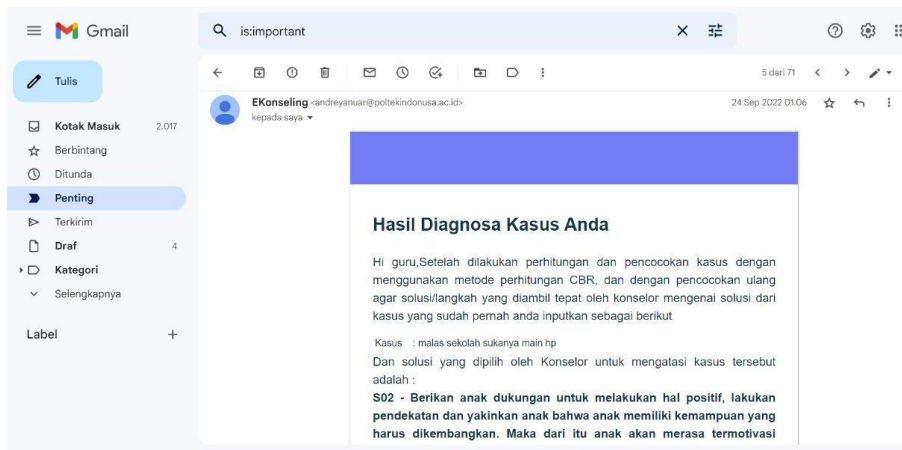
Gmail

is:important

Tulis

Kotak Masuk 2.017
Berbintang
Ditunda
Penting
Terkirim
Draf 4
Kategori
Selengkapnya

Label +

5 dari 71

EKonseling <andreyanuar@poltekindonusa.ac.id>
kepada saya

24 Sep 2022 01.06

Hasil Diagnosa Kasus Anda

Hi guru,Setelah dilakukan perhitungan dan pencocokan kasus dengan menggunakan metode perhitungan CBR, dan dengan pencocokan ulang agar solusi/langkah yang diambil tepat oleh konselor mengenai solusi dari kasus yang sudah pernah anda inputkan sebagai berikut

Kasus : malas sekolah sukanya main hp

Dan solusi yang dipilih oleh Konselor untuk mengatasi kasus tersebut adalah :

S02 - Berikan anak dukungan untuk melakukan hal positif, lakukan pendekatan dan yakinkan anak bahwa anak memiliki kemampuan yang harus dikembangkan. Maka dari itu anak akan merasa termotivasi